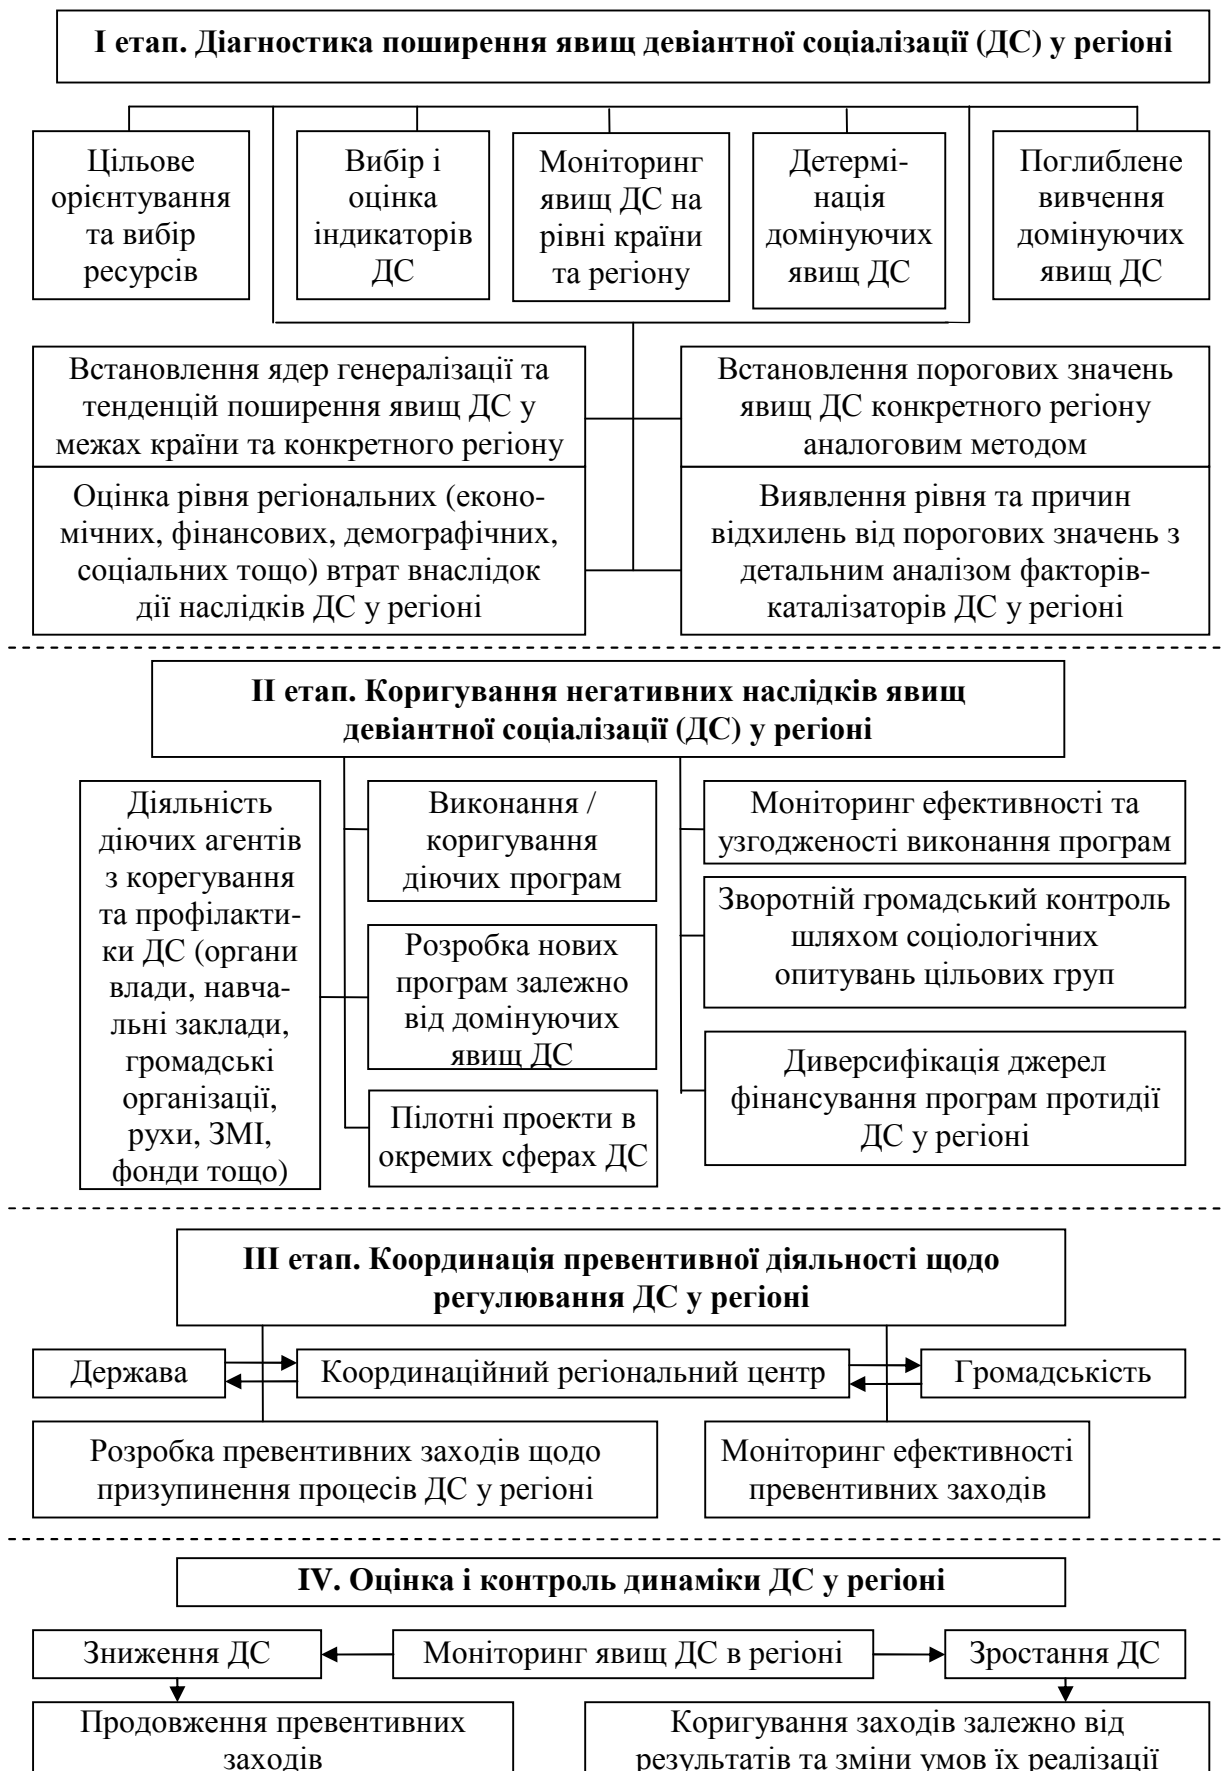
I етап. Діагностика поширення явищ девіантної соціалізації (ДС) у регіоні

Цільове орієнтування та вибір ресурсів

Вибір і оцінка індикаторів ДС

Моніторинг явищ ДС на рівні країни та регіону

Детермінація домінуючих явищ ДС

Поглиблене вивчення домінуючих явищ ДС

Встановлення ядер генералізації та тенденцій поширення явищ ДС у межах країни та конкретного регіону

Встановлення порогових значень явищ ДС конкретного регіону аналоговим методом

Оцінка рівня регіональних (економічних, фінансових, демографічних, соціальних тощо) втрат внаслідок дії наслідків ДС у регіоні

Виявлення рівня та причин відхилень від порогових значень з детальним аналізом факторів-каталізаторів ДС у регіоні

II етап. Коригування негативних наслідків явищ девіантної соціалізації (ДС) у регіоні

Діяльність діючих агентів з корегування та профілактики ДС (органи влади, навчальні заклади, громадські організації, рухи, ЗМІ, фонди тощо)

Виконання / коригування діючих програм

Розробка нових програм залежно від домінуючих явищ ДС

Пілотні проекти в окремих сферах ДС

Моніторинг ефективності та узгодженості виконання програм

Зворотній громадський контроль шляхом соціологічних опитувань цільових груп

Диверсифікація джерел фінансування програм протидії ДС у регіоні

III етап. Координація превентивної діяльності щодо регулювання ДС у регіоні

Держава

Координаційний регіональний центр

Громадськість

Розробка превентивних заходів щодо призупинення процесів ДС у регіоні

Моніторинг ефективності превентивних заходів

IV. Оцінка і контроль динаміки ДС у регіоні

Зниження ДС

Моніторинг явищ ДС в регіоні

Зростання ДС

Продовження превентивних заходів

Коригування заходів залежно від результатів та зміни умов їх реалізації